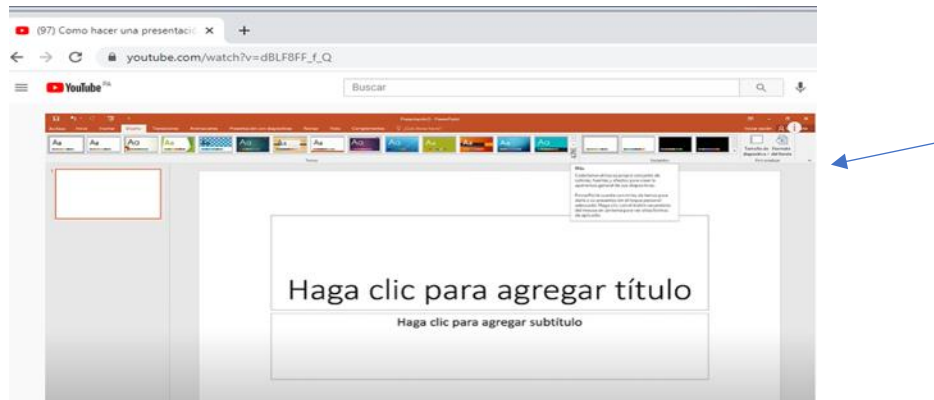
(97) Como hacer una presentació ×
+
youtube.com/watch?v=dBLF8FF_f_Q
YouTube PA
Buscar
Presentación1 - PowerPoint
Archivo Inicio Insertar Diseño Transiciones Animaciones Presentación con diapositivas Revisar Vista Complementos
Aa Aa Aa Aa Aa Aa Aa Aa Aa Aa Aa
Temas
Variantes
Tamaño de diapositiva
Formato del fondo
Personalizar
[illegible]
Haga clic para agregar título
Haga clic para agregar subtítulo
1